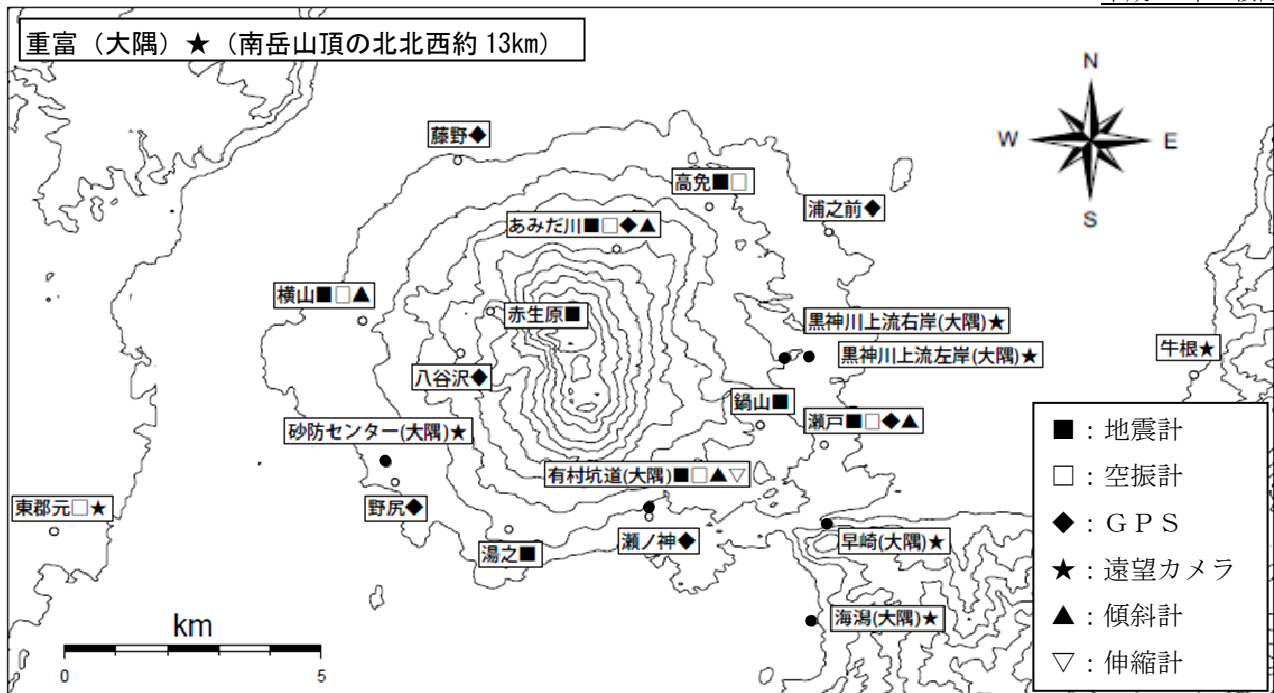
重富（大隅）★（南岳山頂の北北西約 13km）

N
W
E
S

藤野◆
高免■□
浦之前◆
あみだ川■□◆▲
横山■□▲
赤生原■
黒神川上流右岸(大隅)★
黒神川上流左岸(大隅)★
牛根★
八谷沢◆
鍋山■
瀬戸■□◆▲
砂防センター(大隅)★
有村坑道(大隅)■□▲▽
東郡元□★
野尻◆
瀬ノ神◆
早崎(大隅)★
湯之■
海潟(大隅)★

km
0
5

■：地震計
□：空振計
◆：ＧＰＳ
★：遠望カメラ
▲：傾斜計
▽：伸縮計